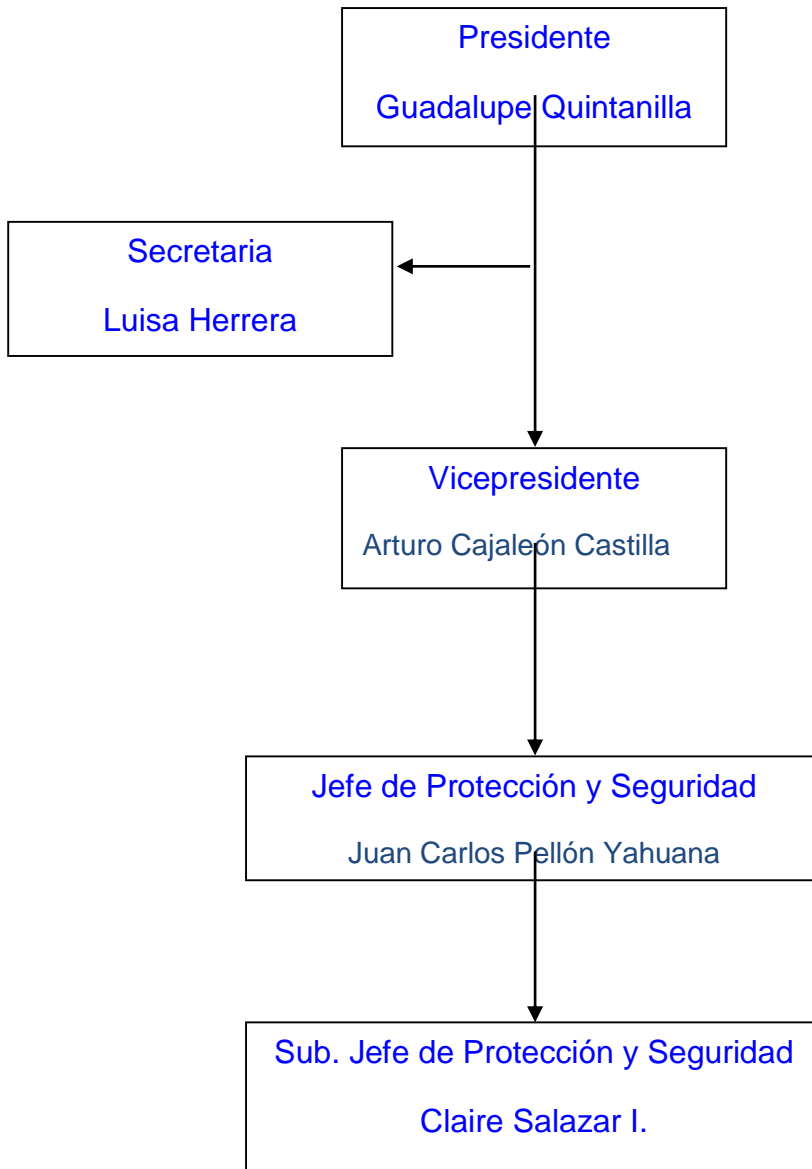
Presidente

Guadalupe Quintanilla

Secretaria

Luisa Herrera

Vicepresidente

Arturo Cajaleón Castilla

Jefe de Protección y Seguridad

Juan Carlos Pellón Yahuana

Sub. Jefe de Protección y Seguridad

Claire Salazar I.